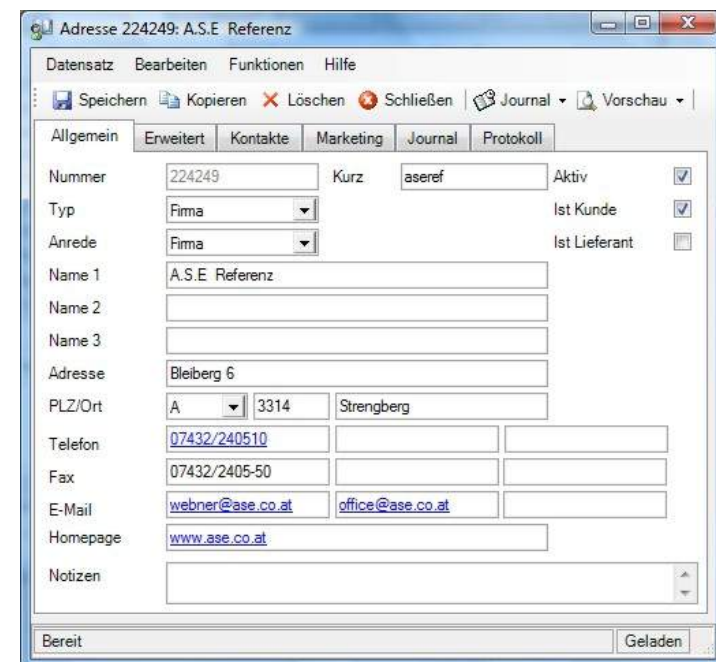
Adresse 224249: A.S.E Referenz

Datensatz Bearbeiten Funktionen Hilfe

Speichern Kopieren Löschen Schließen Journal Vorschau

Allgemein Erweitert Kontakte Marketing Journal Protokoll

Nummer 224249 Kurz aseref Aktiv

Typ Firma Ist Kunde

Anrede Firma Ist Lieferant

Name 1 A.S.E Referenz

Name 2

Name 3

Adresse Bleiberg 6

PLZ/Ort A 3314 Strengberg

Telefon 07432/240510

Fax 07432/2405-50

E-Mail webner@ase.co.at office@ase.co.at

Homepage www.ase.co.at

Notizen

Bereit Geladen